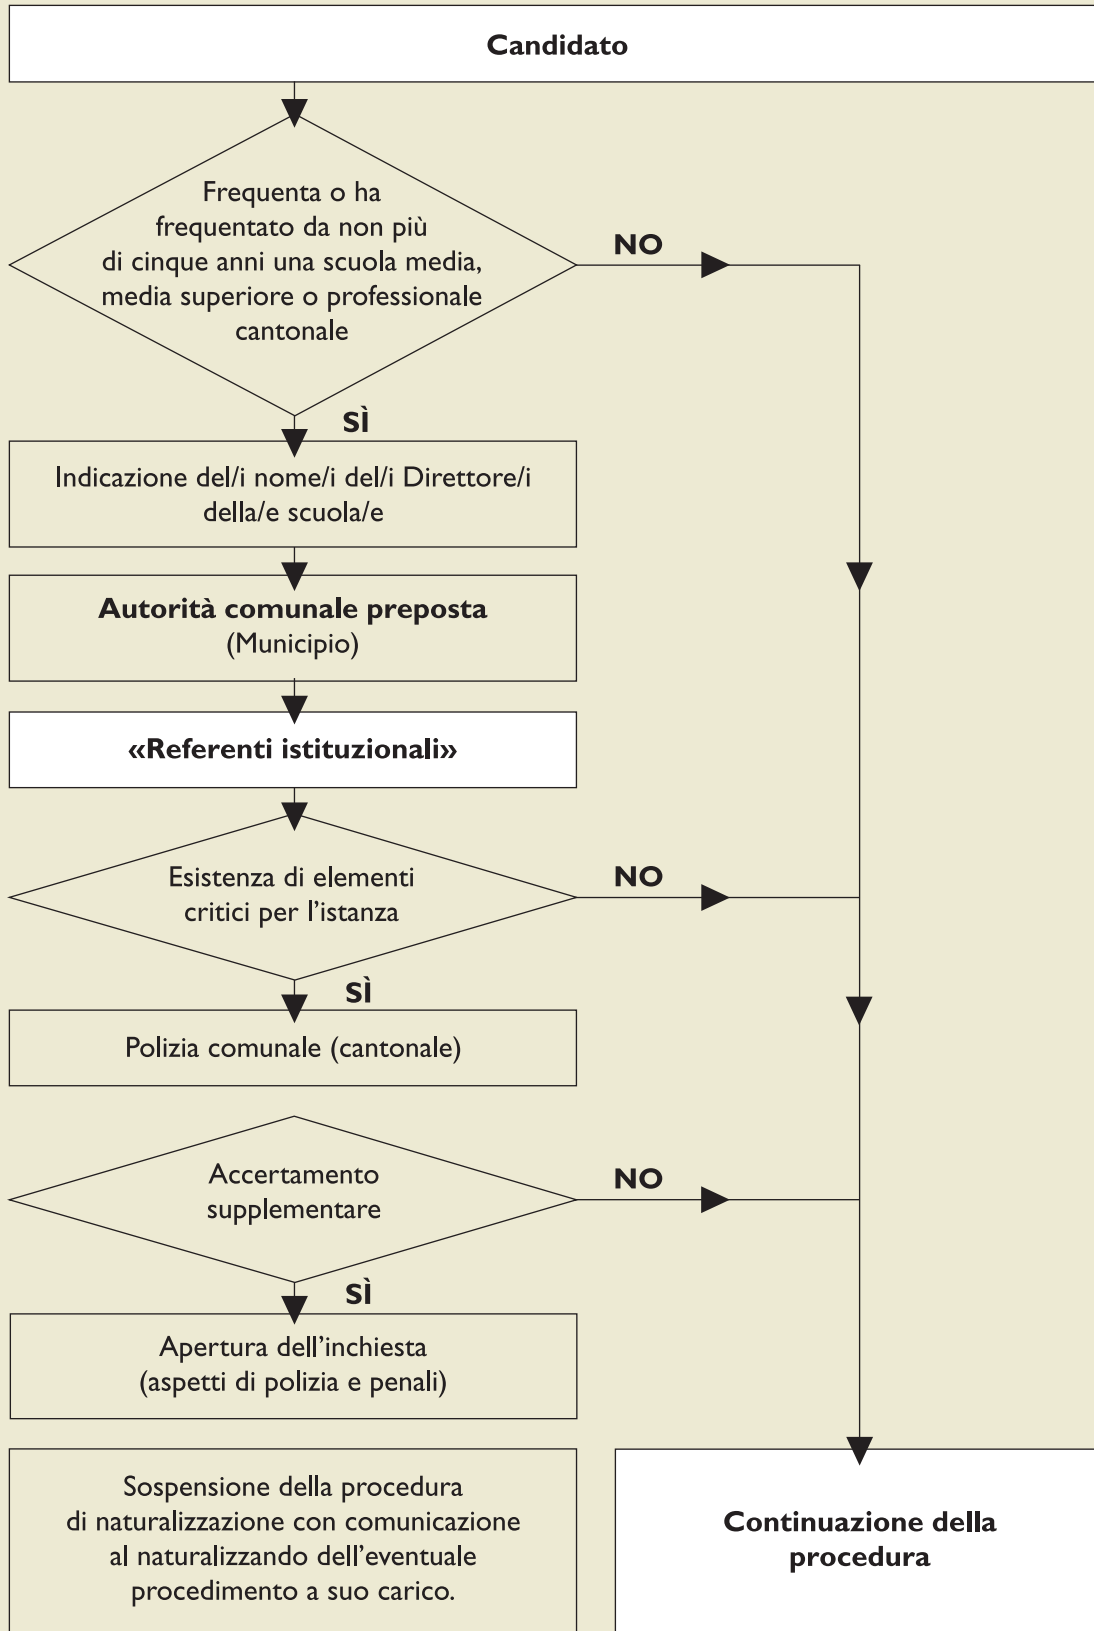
Candidato

Frequenta o ha frequentato da non più di cinque anni una scuola media, media superiore o professionale cantonale

NO

SÌ

Indicazione del/i nome/i del/i Direttore/i della/e scuola/e

Autorità comunale preposta
(Municipio)

«Referenti istituzionali»

Esistenza di elementi critici per l'istanza

NO

SÌ

Polizia comunale (cantonale)

Accertamento supplementare

NO

SÌ

Apertura dell'inchiesta
(aspetti di polizia e penali)

Sospensione della procedura di naturalizzazione con comunicazione al naturalizzando dell'eventuale procedimento a suo carico.

Continuazione della procedura